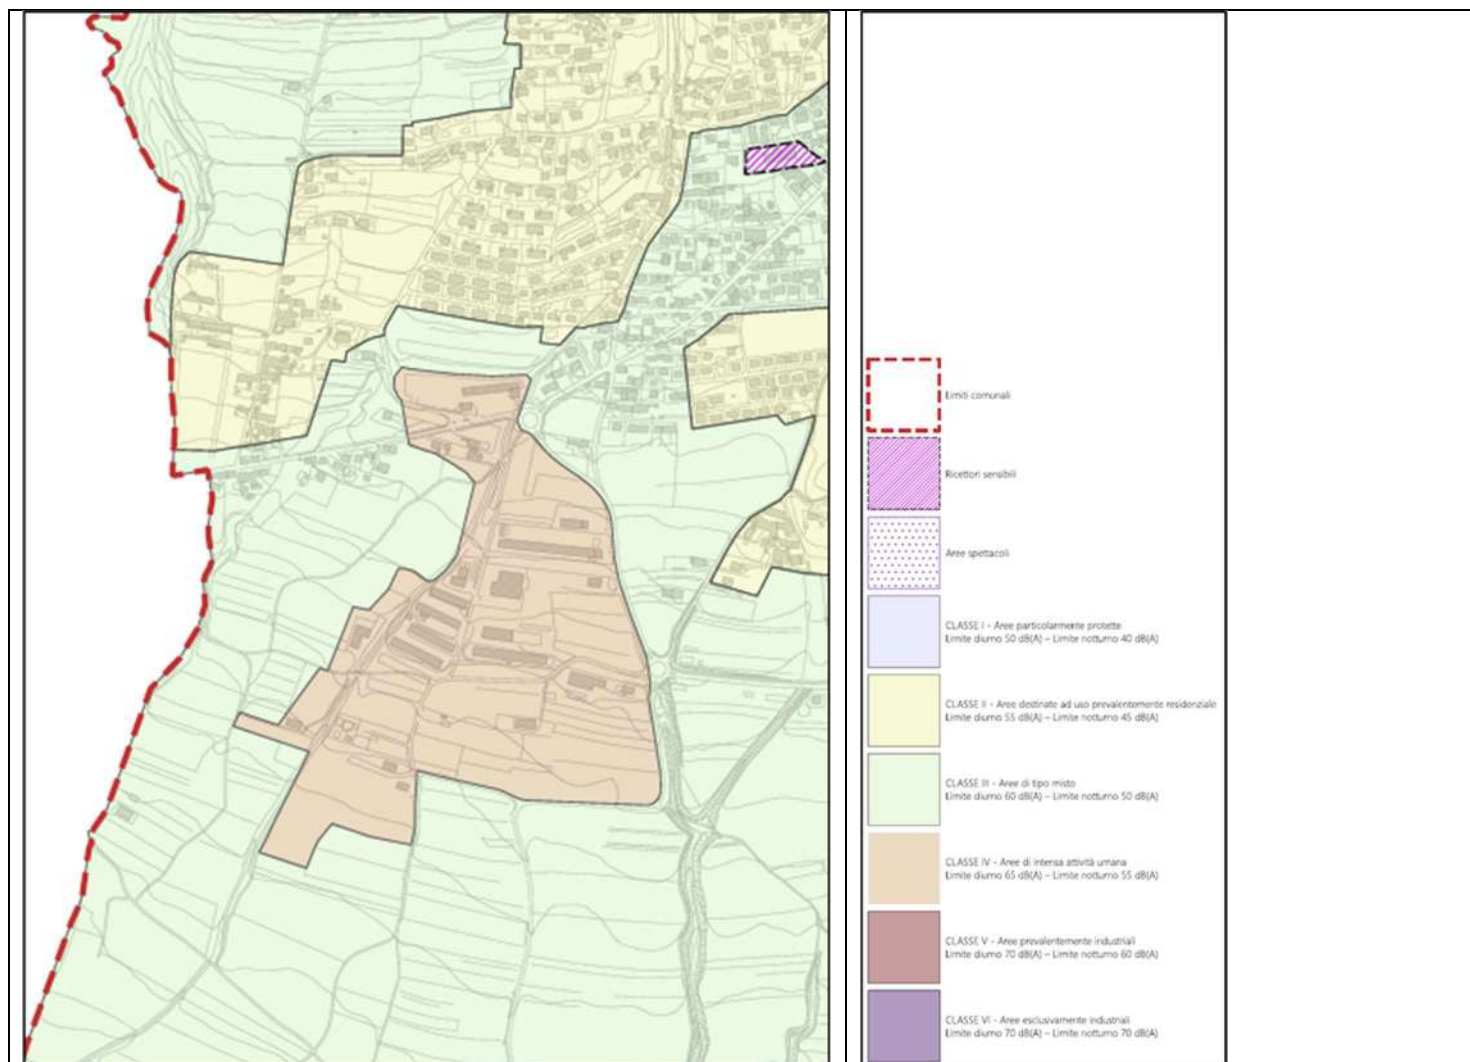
Limiti comunali

Ricettori sensibili

Aree spettacoli

CLASSE I - Aree particolarmente protette
Limite diurno 50 dB(A) – Limite notturno 40 dB(A)

CLASSE II - Aree destinate ad uso prevalentemente residenziale
Limite diurno 55 dB(A) – Limite notturno 45 dB(A)

CLASSE III - Aree di tipo misto
Limite diurno 60 dB(A) – Limite notturno 50 dB(A)

CLASSE IV - Aree di intensa attività umana
Limite diurno 65 dB(A) – Limite notturno 55 dB(A)

CLASSE V - Aree prevalentemente industriali
Limite diurno 70 dB(A) – Limite notturno 60 dB(A)

CLASSE VI - Aree esclusivamente industriali
Limite diurno 70 dB(A) – Limite notturno 70 dB(A)